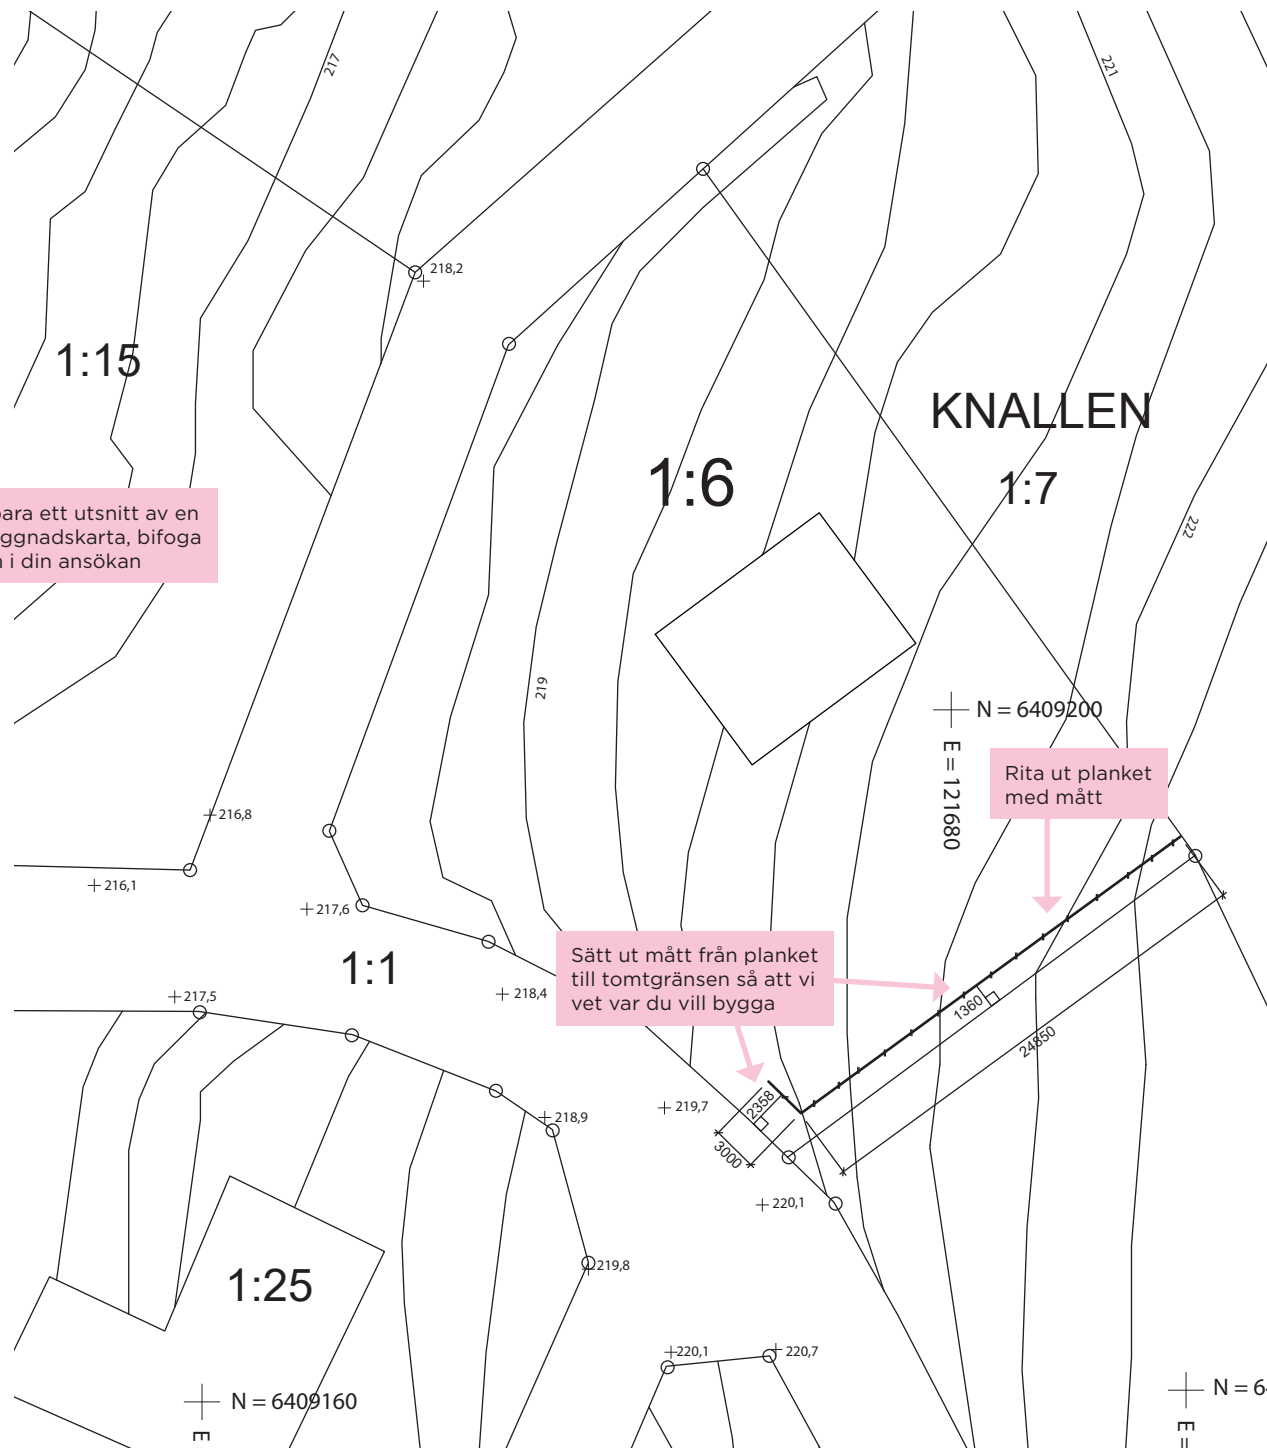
217

221

218,2

1:15

KNALLEN

1:6

1:7

222

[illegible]bara ett utsnitt av en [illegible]ggnadskarta, bifoga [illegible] i din ansökan

219

N = 6409200

E = 121680

Rita ut planket med mått

216,8

216,1

217,6

Sätt ut mått från planket till tomtgränsen så att vi vet var du vill bygga

1:1

218,4

217,5

1360

24850

2358

3000

219,7

218,9

220,1

1:25

219,8

220,1

220,7

N = 6409160

E

N = 6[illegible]

E